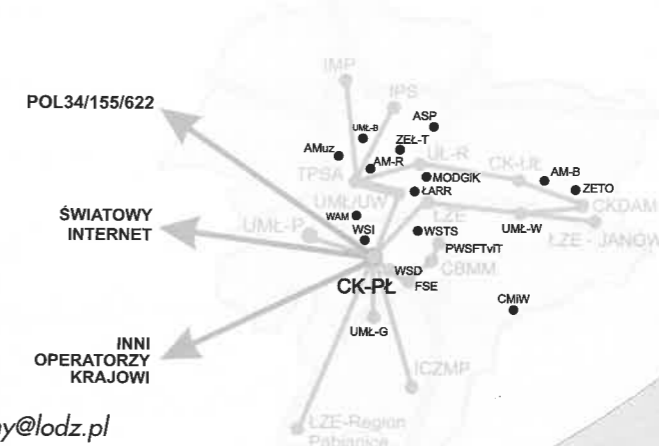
POL34/155/622

ŚWIATOWY INTERNET

INNI OPERATORZY KRAJOWI

IMP
IPS
ASP
UMŁ-B
ZEŁ-T
AMuz
AM-R
UL-R
TPSA
MODGIK
ŁARR
CK-ŁŁ
AM-B
ZETO
CKDAM
UMŁ/UW
UMŁ-P
WAM
WSI
ŁZE
WSTS
UMŁ-W
ŁZE - JANOW
PWSFTviT
WSD
CBMM
CK-PŁ
FSE
CMiW
UMŁ-G
ICZMP
ŁZE-Region Pabianice

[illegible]y@lodz.pl